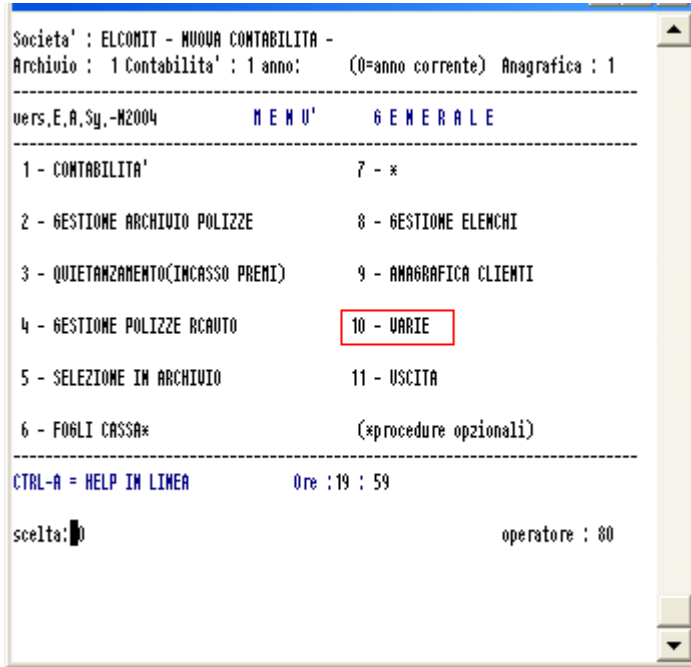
Societa' : ELCOMIT - NUOVA CONTABILITA -
Archivio : 1 Contabilita' : 1 anno: (0=anno corrente) Anagrafica : 1

vers,E,A,Sy,-M2004 M E N U' G E N E R A L E

1 - CONTABILITA'

2 - GESTIONE ARCHIVIO POLIZZE

3 - QUIETANZAMENTO(INCASSO PREMI)

4 - GESTIONE POLIZZE RCAUTO

5 - SELEZIONE IN ARCHIVIO

6 - FOGLI CASSA*

7 - *

8 - GESTIONE ELENCHI

9 - ANAGRAFICA CLIENTI

10 - VARIE

11 - USCITA

(*procedure opzionali)

CTRL-A = HELP IN LINEA Ore :19 : 59

scelta: 0 operatore : 80